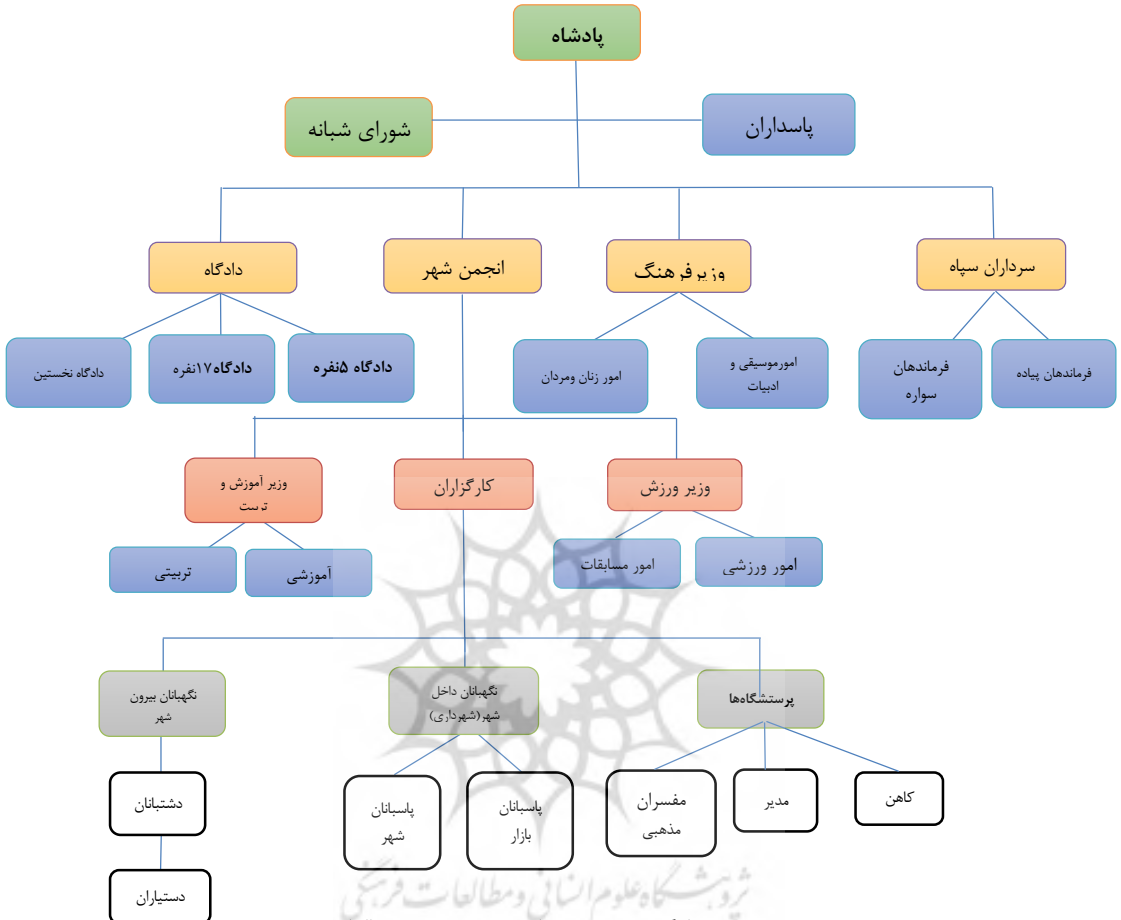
پادشاه

شورای شبانه

پاسداران

دادگاه

انجمن شهر

وزیر فرهنگ

سرداران سپاه

دادگاه نخستین

دادگاه۱۷نفره

دادگاه ۵نفره

امور زنان ومردان

اموروسیقی و ادبیات

فرماندهان سواره

فرماندهان پیاده

وزیر آموزش و تست

کارگزاران

وزیر ورزش

تربیتی

آموزشی

امور مسابقات

امور ورزشی

نگهبانان بیرون شهر

نگهبانان داخل شهر(شهرداری)

پرستشگاه‌ها

دشتبانان

دستیاران

پاسبانان شهر

پاسبانان بازار

مفسران مذهبی

مدیر

کاهن

پژوهشگاه علوم انسانی و مطالعات فرهنگی